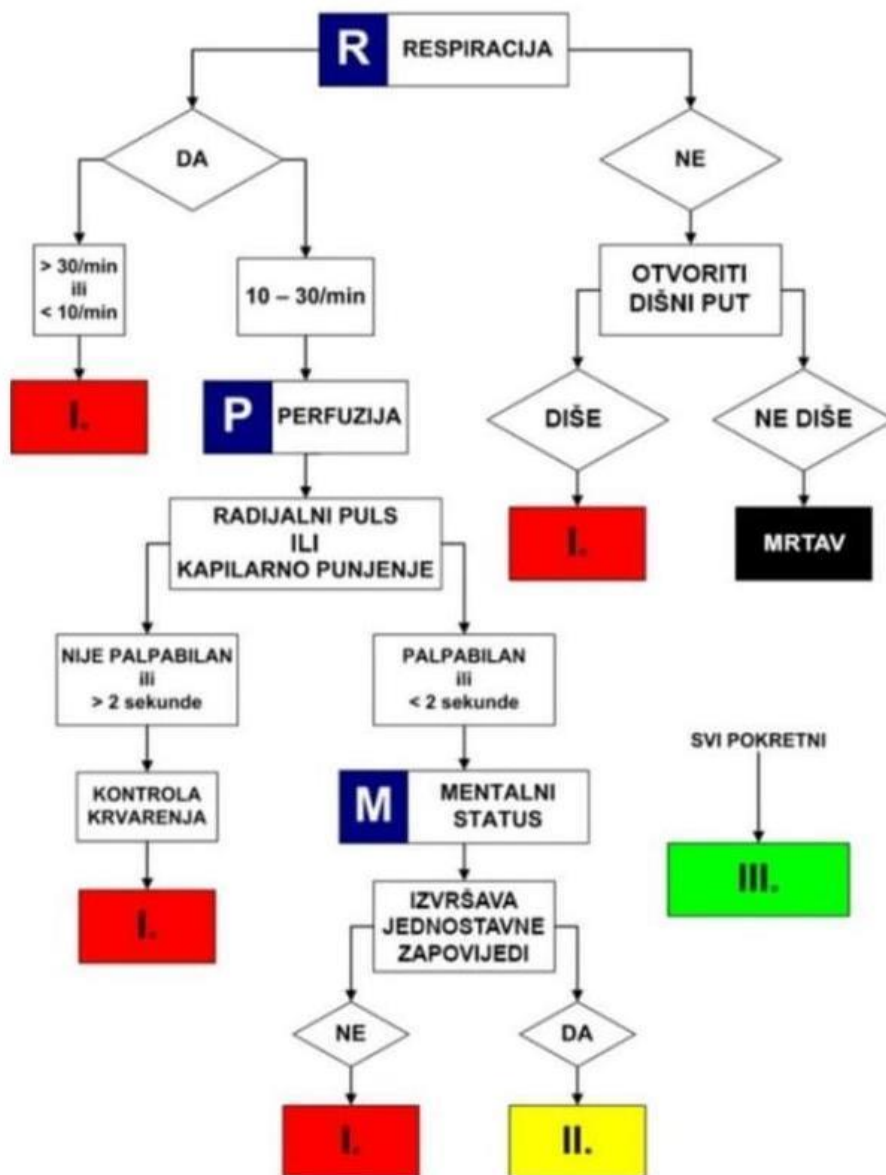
R RESPIRACIJA

DA

NE

> 30/min
ili
< 10/min

10 – 30/min

OTVORITI DIŠNI PUT

I.

P PERFUZIJA

DIŠE

NE DIŠE

RADIJALNI PULS
ILI
KAPILARNO PUNJENJE

I.

MRTAV

NIJE PALPABILAN
ili
> 2 sekunde

PALPABILAN
ili
< 2 sekunde

SVI POKRETNI

KONTROLA KRVARENJA

M MENTALNI STATUS

III.

I.

IZVRŠAVA JEDNOSTAVNE ZAPOVIJEDI

NE

DA

I.

II.